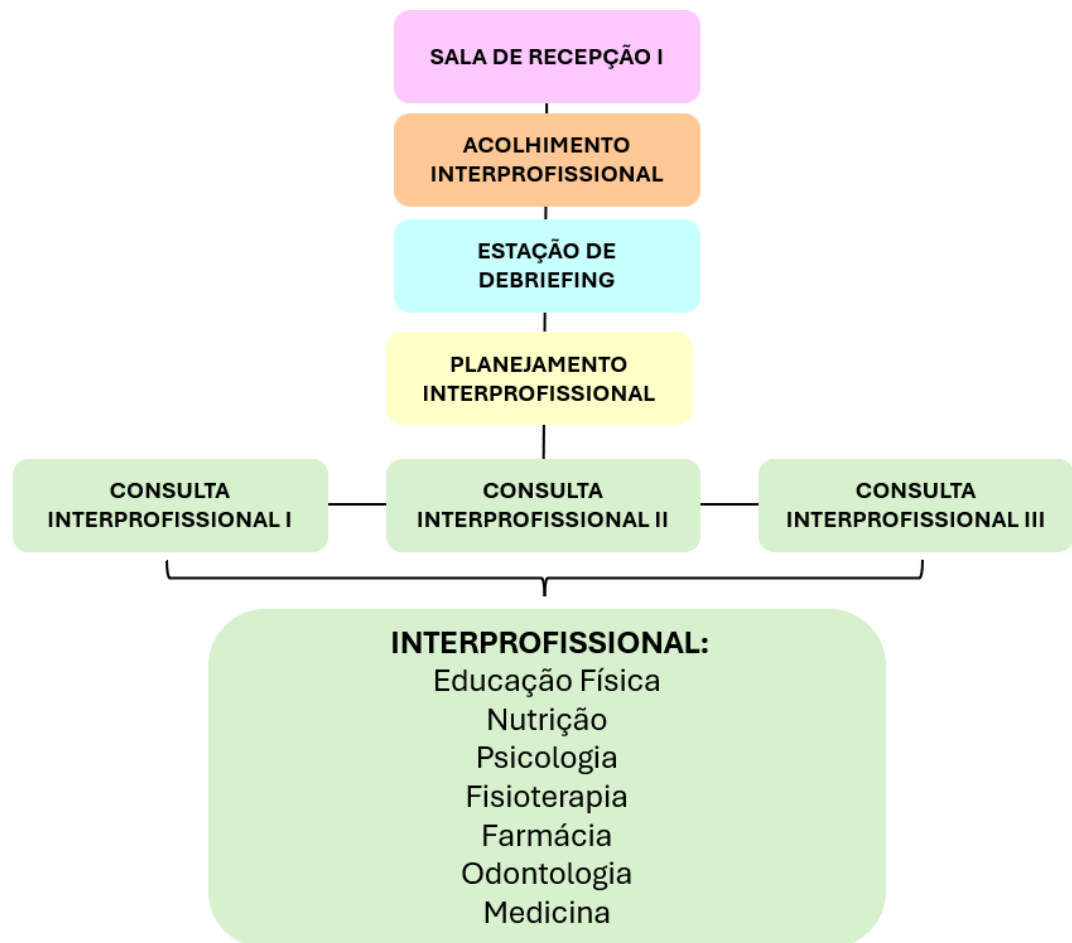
SALA DE RECEPÇÃO I

ACOLHIMENTO INTERPROFISSIONAL

ESTAÇÃO DE DEBRIEFING

PLANEJAMENTO INTERPROFISSIONAL

CONSULTA INTERPROFISSIONAL I

CONSULTA INTERPROFISSIONAL II

CONSULTA INTERPROFISSIONAL III

INTERPROFISSIONAL:
Educação Física
Nutrição
Psicologia
Fisioterapia
Farmácia
Odontologia
Medicina